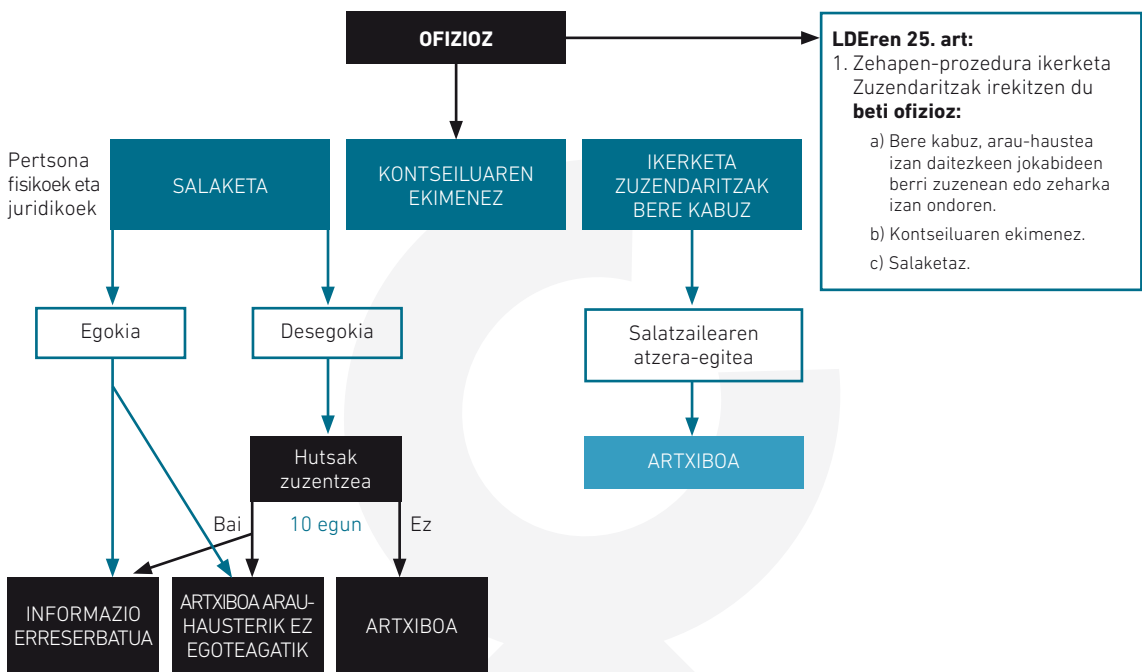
OFIZIOZ

LDEren 25. art:
1. Zehapen-prozedura ikerketa Zuzendaritzak irekitzen du **beti ofizioz:**
a) Bere kabuz, arau-haustea izan daitezkeen jokabideen berri zuzenean edo zeharka izan ondoren.
b) Kontseiluaren ekimenez.
c) Salaketaz.

Pertsona fisikoek eta juridikoek

SALAKETA

KONTSEILUAREN EKIMENEZ

IKERKETA ZUZENDARITZAK BERE KABUZ

Egokia

Desegokia

Salatzailearen atzera-egitea

ARTXIBOA

Hutsak zuzentzea

Bai

10 egun

Ez

INFORMAZIO ERRESERBATUA

ARTXIBOA ARAU-HAUSTERIK EZ EGOTEAGATIK

ARTXIBOA